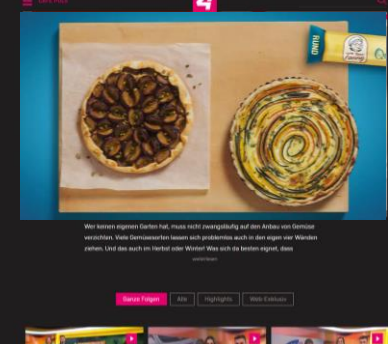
4

RUND

Wer keinen eigenen Garten hat, muss nicht zwangsläufig auf den Anbau von Gemüse verzichten. Viele Gemüsesorten lassen sich problemlos auch in den eigen vier Wänden ziehen. Und das auch im Herbst oder Winter! Was sich da besten eignet, dass

weiterlesen

Ganze Folgen
Alle
Highlights
Web Exklusiv